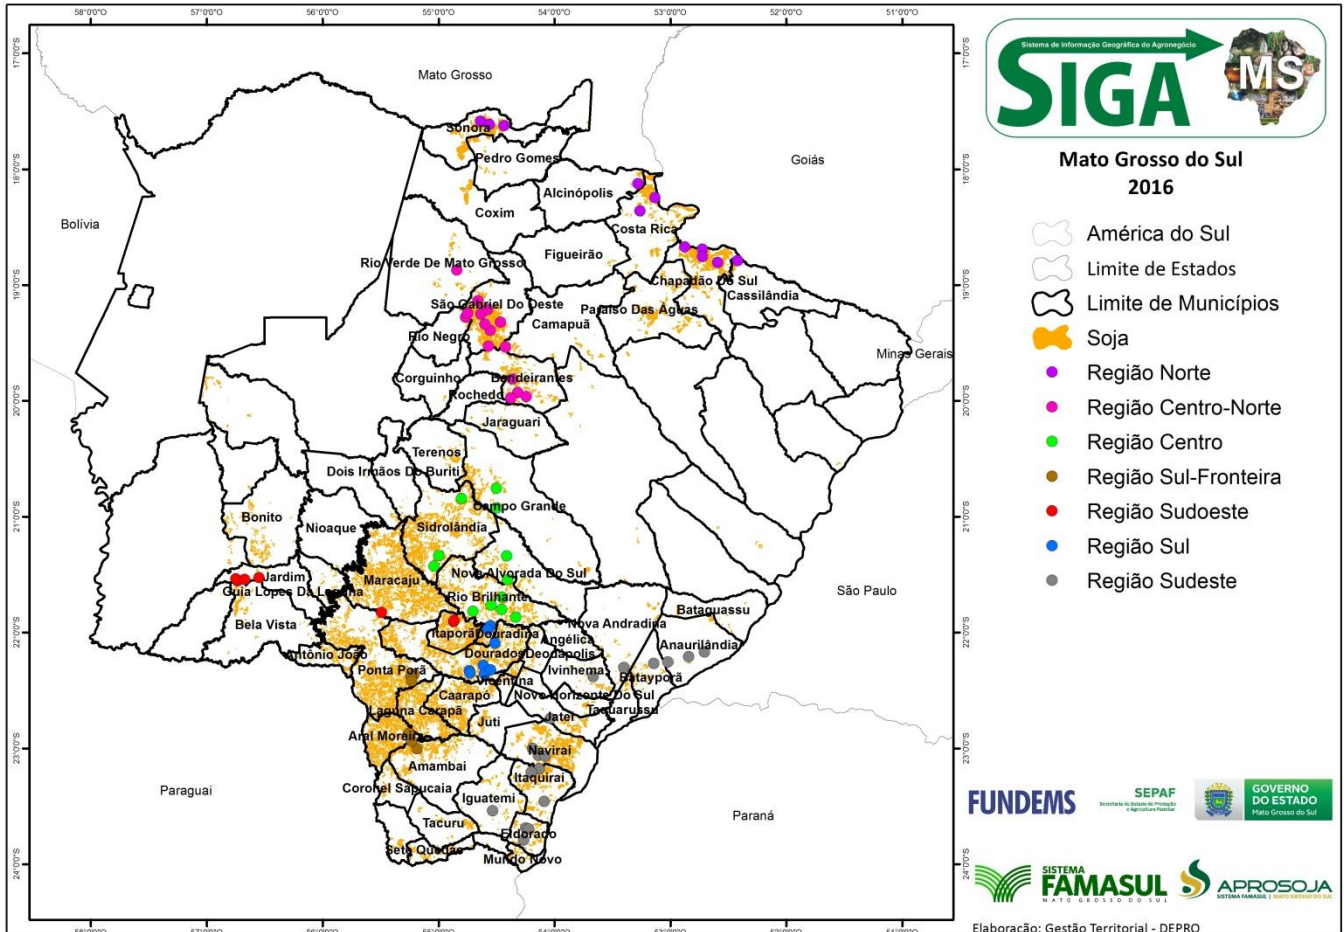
58°0'0"O 57°0'0"O 56°0'0"O 55°0'0"O 54°0'0"O 53°0'0"O 52°0'0"O 51°0'0"O

17°0'0"S 18°0'0"S 19°0'0"S 20°0'0"S 21°0'0"S 22°0'0"S 23°0'0"S 24°0'0"S

Mato Grosso
Sonora
Pedro Gomes
Goiás
Alcinópolis
Coxim
Costa Rica
Bolívia
Figueirão
Rio Verde De Mato Grosso
Chapadão Do Sul
Cassilândia
São Gabriel Do Oeste
Paraíso Das Águas
Camapuã
Rio Negro
Minas Gerais
Corguinho
Bandeirantes
Rochedo
Jaraguari
Terenos
Dois Irmãos Do Buriti
Campo Grande
Bonito
Nioaque
Sidrolândia
Jardim
Maracaju
Nova Alvorada Do Sul
Guia Lopes Da Laguna
São Paulo
Rio Brilhante
Bataguassu
Bela Vista
Nova Andradina
Itaporã
Douradina
Angélica
Anaurilândia
Antônio João
Dourados
Deodápolis
Ponta Porã
Ivinhema
Vicentina
Batayporã
Caarapó
Novo Horizonte Do Sul
Laguna Carapã
Taquarussu
Juti
Jateí
Aral Moreira
Naviraí
Amambai
Itaquiraí
Paraguai
Coronel Sapucaia
Iguatemi
Paraná
Tacuru
Eldorado
Sete Quedas
Mundo Novo

Sistema de Informação Geográfica do Agronegócio
SIGA MS

Mato Grosso do Sul
2016

América do Sul
Limite de Estados
Limite de Municípios
Soja
Região Norte
Região Centro-Norte
Região Centro
Região Sul-Fronteira
Região Sudoeste
Região Sul
Região Sudeste

FUNDEMS
SEPAF
Secretaria de Estado de Produção e Agricultura Familiar
GOVERNO DO ESTADO
Mato Grosso do Sul

SISTEMA FAMASUL
MATO GROSSO DO SUL
APROSOJA
SISTEMA FAMASUL | MATO GROSSO DO SUL

Elaboração: Gestão Territorial - DEPRO